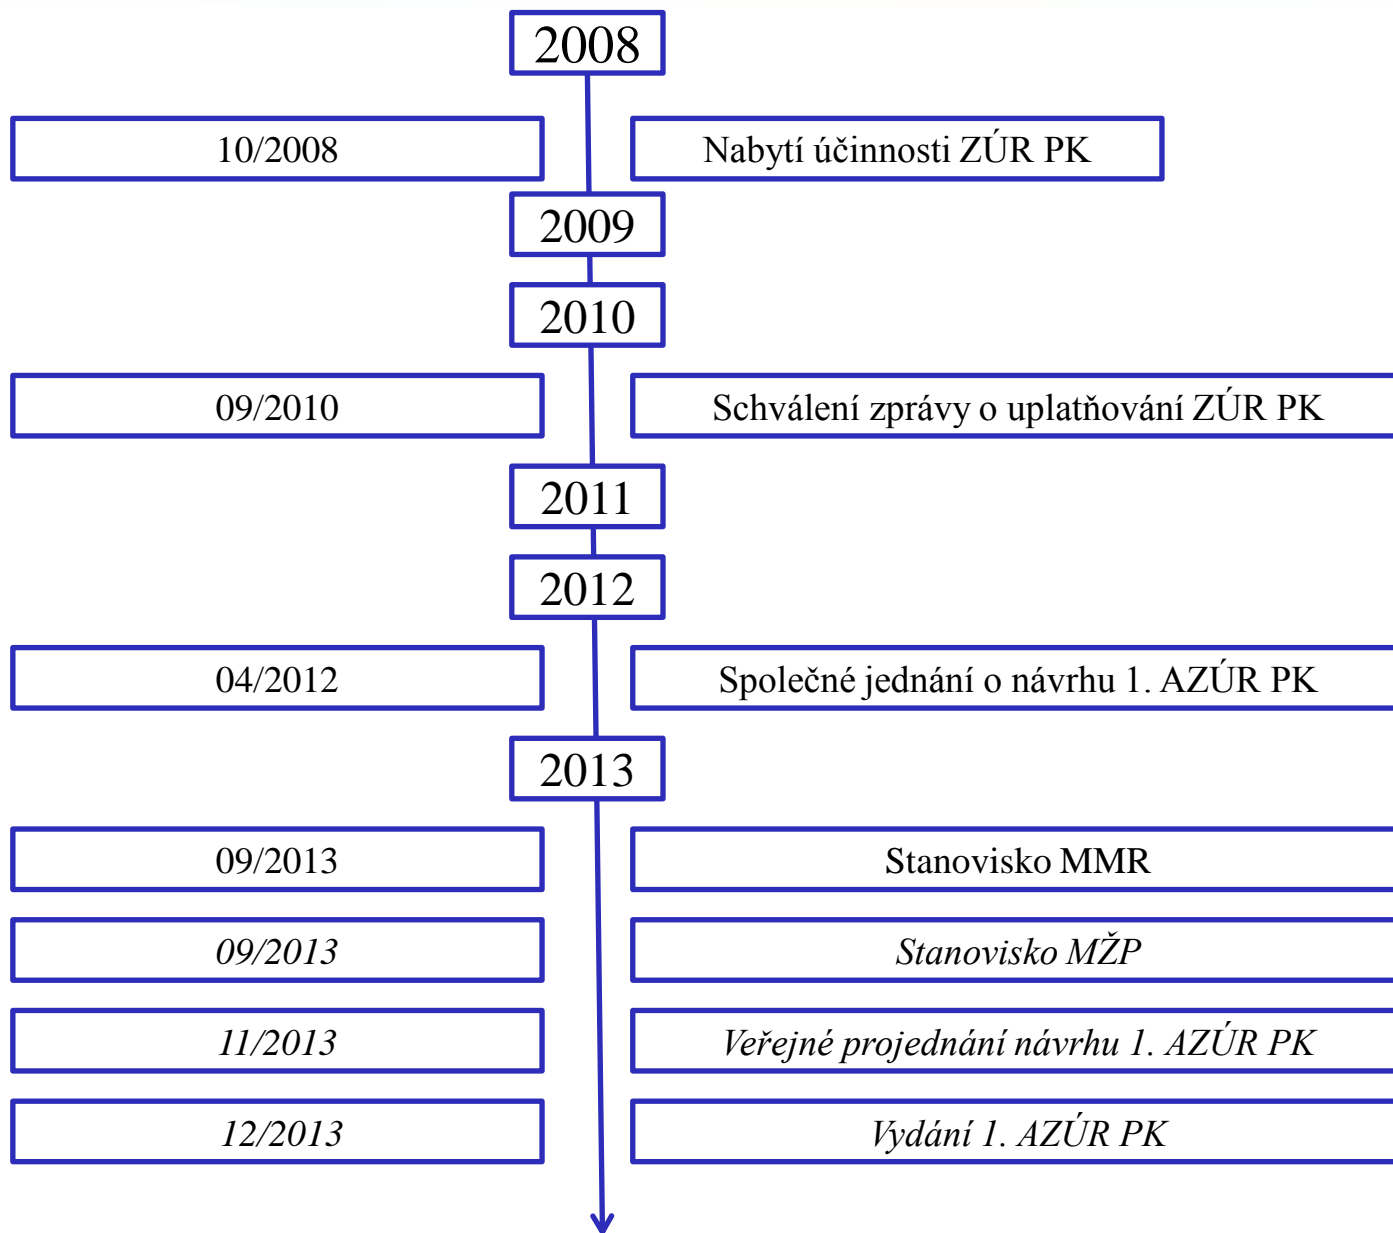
2008

10/2008

Nabytí účinnosti ZÚR PK

2009

2010

09/2010

Schválení zprávy o uplatňování ZÚR PK

2011

2012

04/2012

Společné jednání o návrhu 1. AZÚR PK

2013

09/2013

Stanovisko MMR

09/2013

Stanovisko MŽP

11/2013

Veřejné projednání návrhu 1. AZÚR PK

12/2013

Vydání 1. AZÚR PK